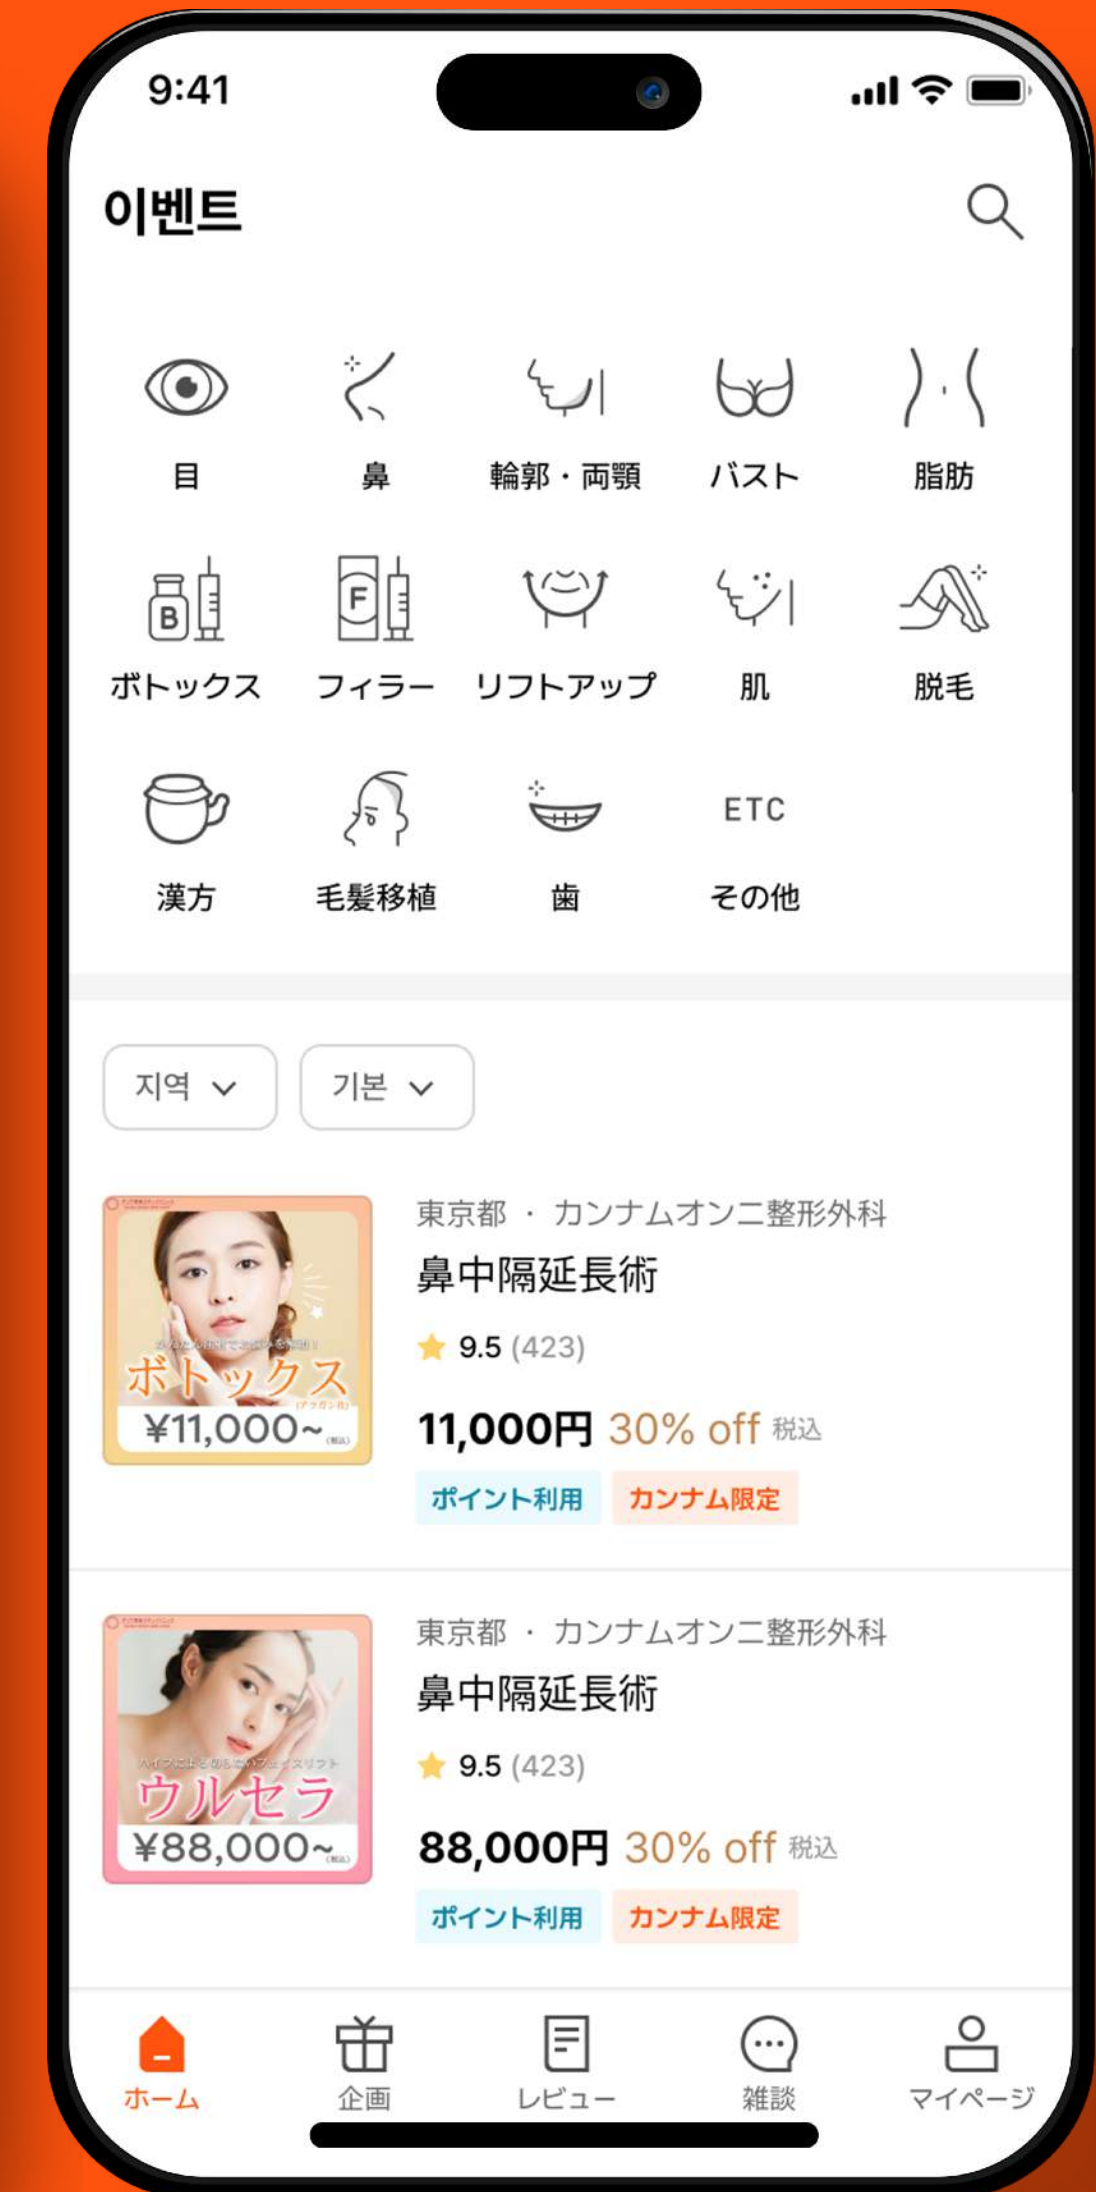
9:41

이벤트

目
鼻
輪郭・両顎
バスト
脂肪

B

F

ボトックス
フィラー
リフトアップ
肌
脱毛

漢方
毛髪移植
歯
ETC
その他

지역
기본

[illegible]
ボトックス
¥11,000~
東京都 ・ カンナムオン二整形外科
鼻中隔延長術
9.5 (423)
11,000円 30% off 税込
ポイント利用
カンナム限定

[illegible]
ウルセラ
¥88,000~
東京都 ・ カンナムオン二整形外科
鼻中隔延長術
9.5 (423)
88,000円 30% off 税込
ポイント利用
カンナム限定

ホーム
企画
レビュー
雑談
マイページ